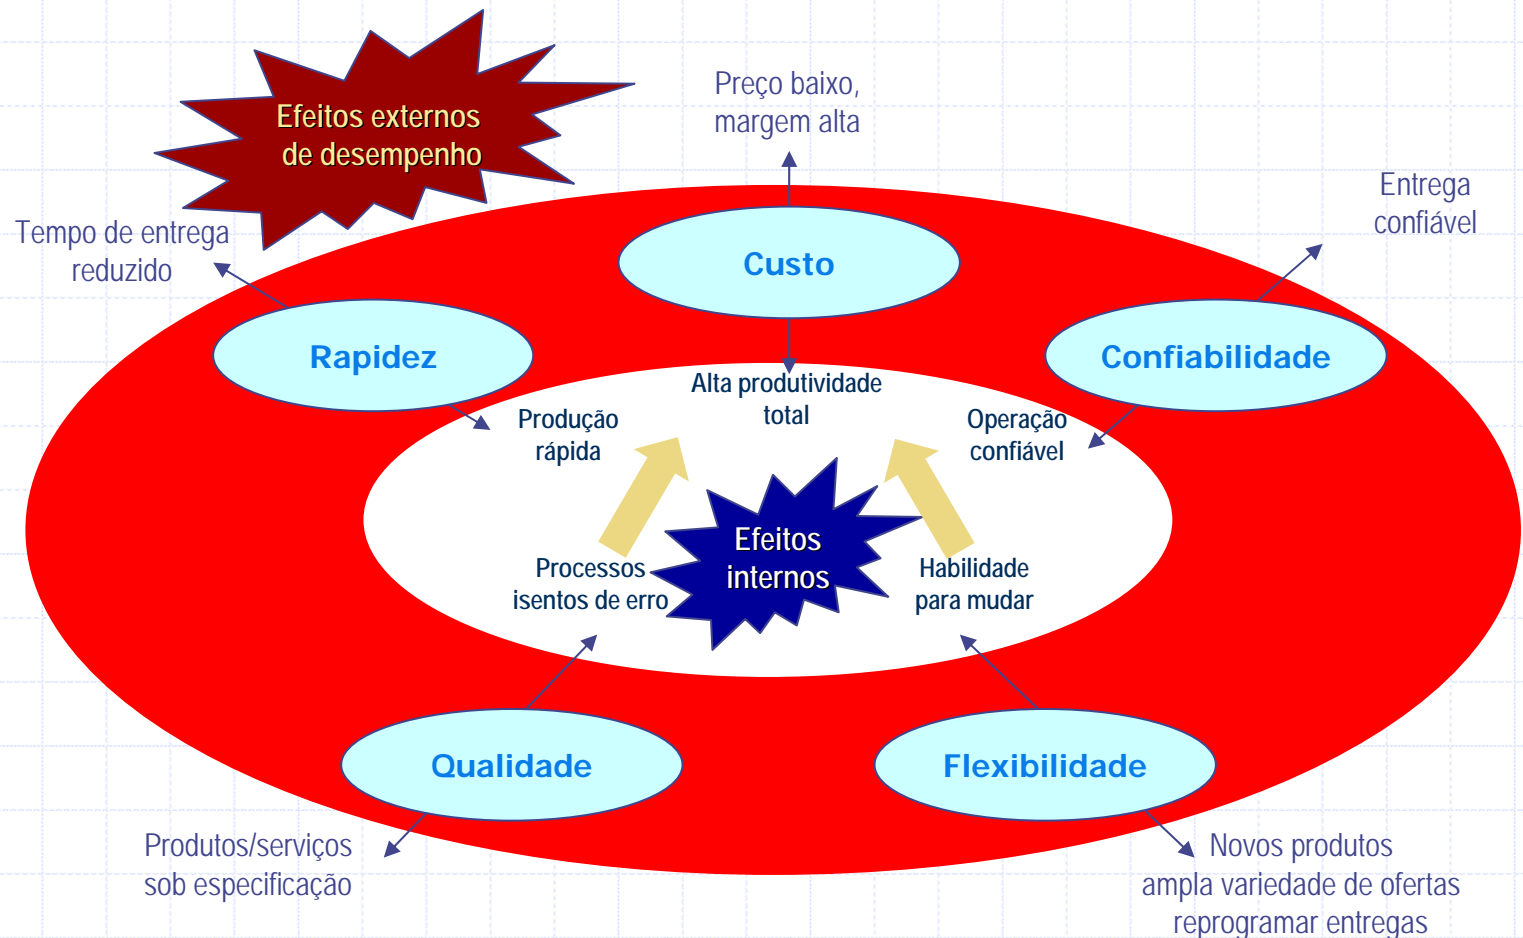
Efeitos externos de desempenho

Preço baixo, margem alta

Entrega confiável

Tempo de entrega reduzido

Custo

Rapidez

Confiabilidade

Alta produtividade total

Produção rápida

Operação confiável

Efeitos internos

Processos isentos de erro

Habilidade para mudar

Qualidade

Flexibilidade

Produtos/serviços sob especificação

Novos produtos ampla variedade de ofertas reprogramar entregas